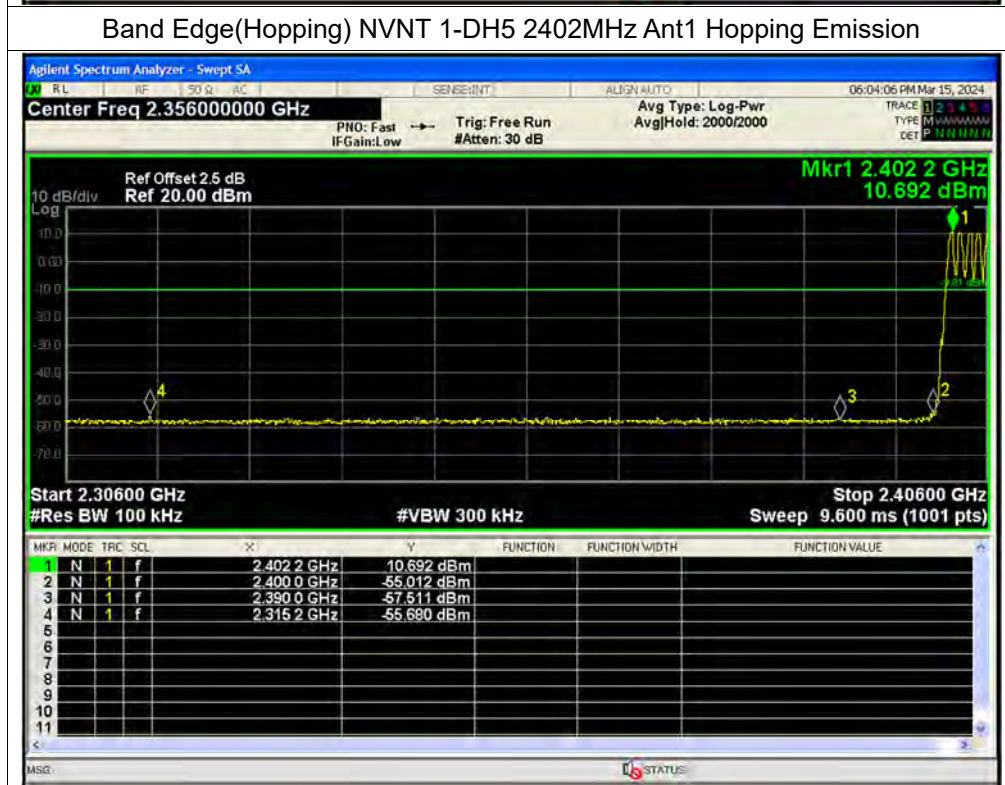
Band Edge(Hopping) NVNT 1-DH5 2402MHz Ant1 Hopping Emission

Agilent Spectrum Analyzer - Swept SA

RL RF 50 Ω AC SENSE:INT ALIGN AUTO 06:04:06 PM Mar 15, 2024

Center Freq 2.356000000 GHz

PNO: Fast IFGain:Low

Trig: Free Run #Atten: 30 dB

Avg Type: Log-Pwr Avg|Hold: 2000/2000

TRACE 1 2 3 4 5 6 TYPE M DET P N N N N N

Ref Offset 2.5 dB
10 dB/div Ref 20.00 dBm
Log

Mkr1 2.402 2 GHz
10.692 dBm

10.0
0.00
-10.0
-20.0
-30.0
-40.0
-50.0
-60.0
-70.0

-9.31 dBm

1
2
3
4

Start 2.30600 GHz
#Res BW 100 kHz
#VBW 300 kHz
Stop 2.40600 GHz
Sweep 9.600 ms (1001 pts)

| MKR | MODE | TRC | SCL | X | Y | FUNCTION | FUNCTION WIDTH | FUNCTION VALUE |
|---|---|---|---|---|---|---|---|---|
| 1 | N | 1 | f | 2.402 2 GHz | 10.692 dBm | | | |
| 2 | N | 1 | f | 2.400 0 GHz | -55.012 dBm | | | |
| 3 | N | 1 | f | 2.390 0 GHz | -57.511 dBm | | | |
| 4 | N | 1 | f | 2.315 2 GHz | -55.680 dBm | | | |
| 5 | | | | | | | | |
| 6 | | | | | | | | |
| 7 | | | | | | | | |
| 8 | | | | | | | | |
| 9 | | | | | | | | |
| 10 | | | | | | | | |
| 11 | | | | | | | | |

MSG STATUS